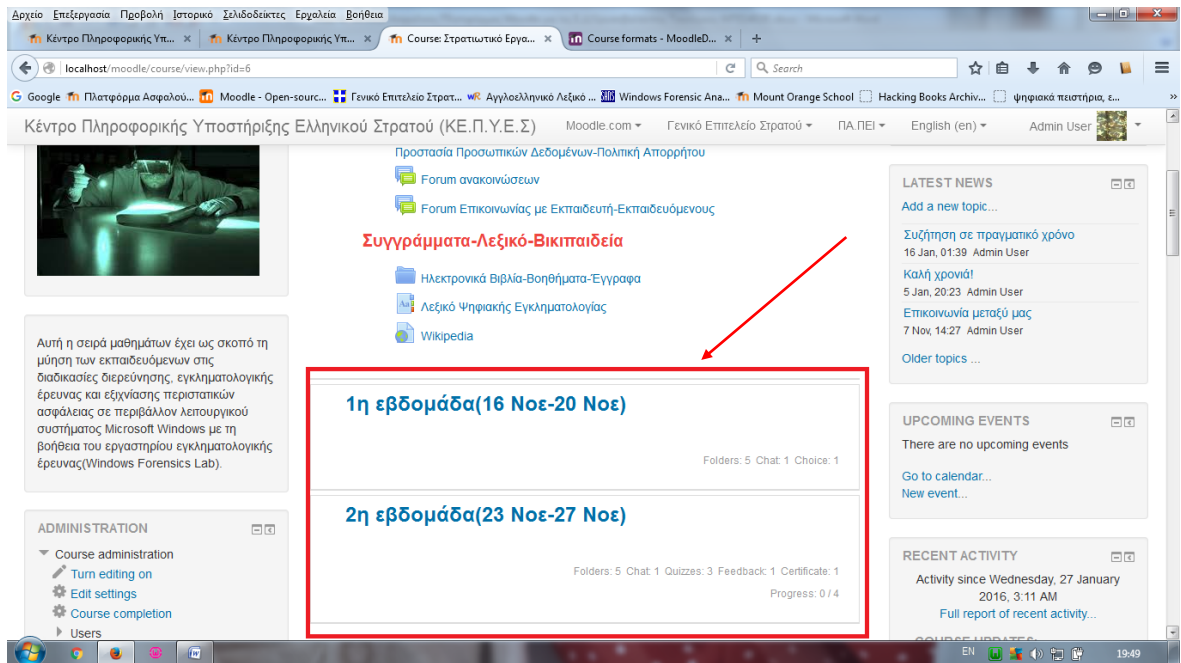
Αρχείο Επεξεργασία Προβολή Ιστορικό Σελιδοδείκτες Εργαλεία Βοήθεια

Κέντρο Πληροφορικής Υπ... × | Κέντρο Πληροφορικής Υπ... × | Course: Στρατιωτικό Εργα... × | Course formats - MoodleD... × | +

localhost/moodle/course/view.php?id=6

Search

Google | Πλατφόρμα Ασφαλού... | Moodle - Open-sourc... | Γενικό Επιτελείο Στρατ... | Αγγλοελληνικό Λεξικό ... | Windows Forensic Ana... | Mount Orange School | Hacking Books Archiv... | ψηφιακά πειστήρια, ε...

Κέντρο Πληροφορικής Υποστήριξης Ελληνικού Στρατού (ΚΕ.Π.Υ.Ε.Σ)  Moodle.com  Γενικό Επιτελείο Στρατού  ΠΑ.ΠΕΙ  English (en)  Admin User

Αυτή η σειρά μαθημάτων έχει ως σκοπό τη μύηση των εκπαιδευόμενων στις διαδικασίες διερεύνησης, εγκληματολογικής έρευνας και εξιχνίασης περιστατικών ασφάλειας σε περιβάλλον λειτουργικού συστήματος Microsoft Windows με τη βοήθεια του εργαστηρίου εγκληματολογικής έρευνας(Windows Forensics Lab).

ADMINISTRATION
Course administration
Turn editing on
Edit settings
Course completion
Users

Προστασία Προσωπικών Δεδομένων-Πολιτική Απορρήτου
Forum ανακοινώσεων
Forum Επικοινωνίας με Εκπαιδευτή-Εκπαιδευόμενους

Συγγράμματα-Λεξικό-Βικιπαιδεία
Ηλεκτρονικά Βιβλία-Βοηθήματα-Έγγραφα
Λεξικό Ψηφιακής Εγκληματολογίας
Wikipedia

1η εβδομάδα(16 Νοε-20 Νοε)
Folders: 5 Chat: 1 Choice: 1

2η εβδομάδα(23 Νοε-27 Νοε)
Folders: 5 Chat: 1 Quizzes: 3 Feedback: 1 Certificate: 1
Progress: 0 / 4

LATEST NEWS
Add a new topic...
Συζήτηση σε πραγματικό χρόνο
16 Jan, 01:39 Admin User
Καλή χρονιά!
5 Jan, 20:23 Admin User
Επικοινωνία μεταξύ μας
7 Nov, 14:27 Admin User
Older topics ...

UPCOMING EVENTS
There are no upcoming events
Go to calendar...
New event...

RECENT ACTIVITY
Activity since Wednesday, 27 January 2016, 3:11 AM
Full report of recent activity...

EN 19:49